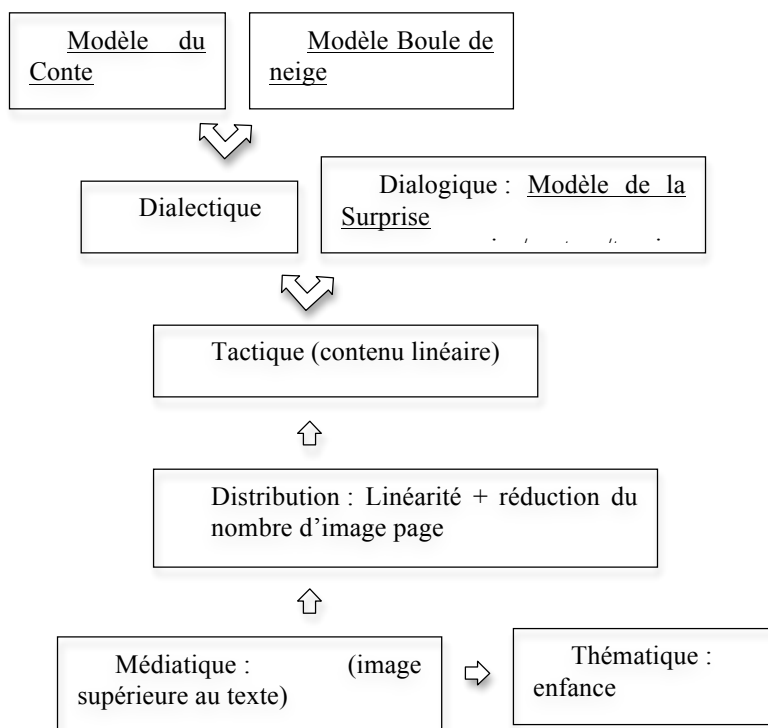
Modèle du Conte

Modèle Boule de neige

Dialectique

Dialogique : Modèle de la Surprise

Tactique (contenu linéaire)

Distribution : Linéarité + réduction du nombre d'image page

Médiatique : (image supérieure au texte)

Thématique : enfance